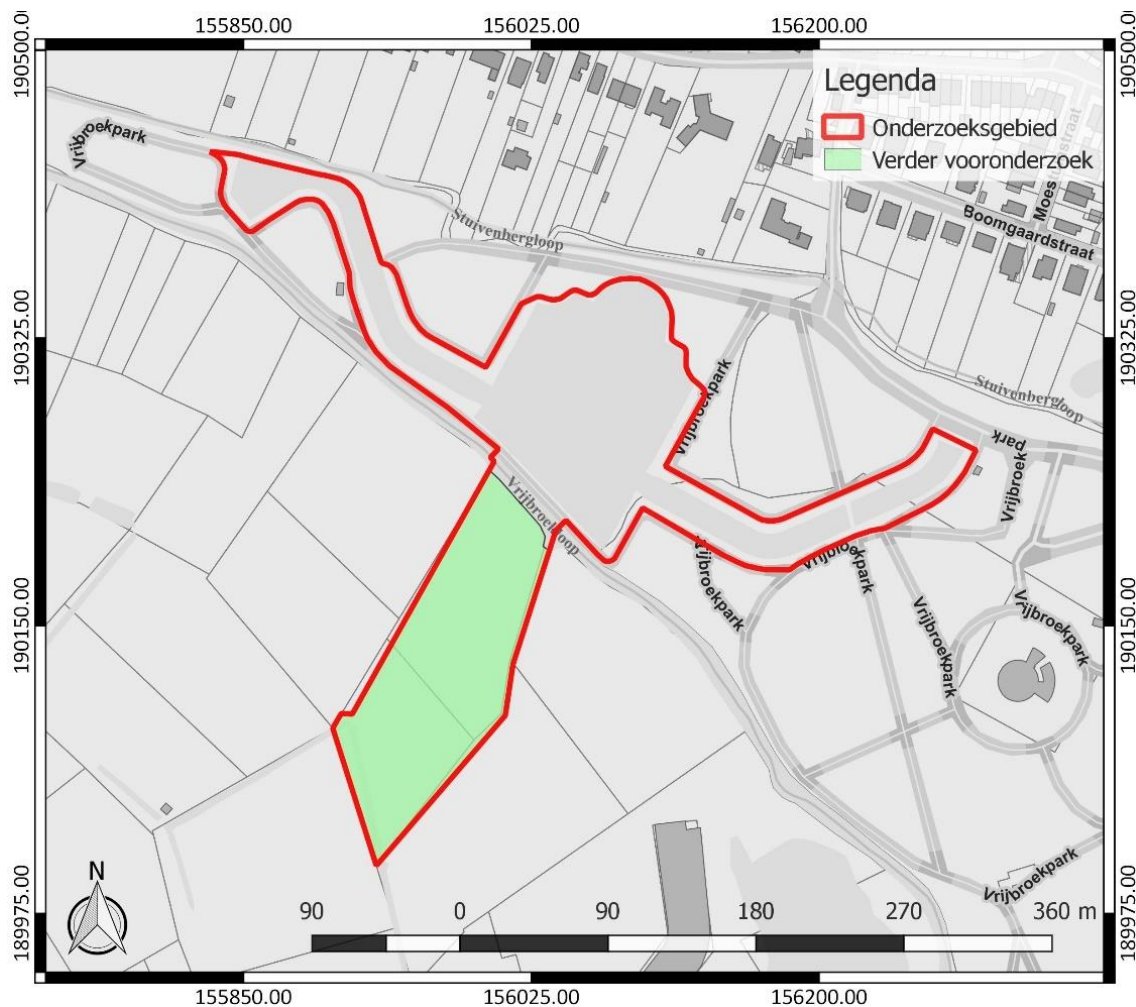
155850.00
156025.00
156200.00

190500.00
190325.00
190150.00
189975.00

190500.00
190325.00
190150.00
189975.00

Legenda
Onderzoeksgebied
Verder vooronderzoek

Vrijbroekpark
Stuivenbergloop
Moes
Boomgaardstraat
Vrijbroekpark
Stuivenbergloop
Vrijbroekpark
Vrijbroek
Vrijbroekloop
Vrijbroekpark
Vrijbroekpark
Vrijbroekpark
Vrijbroekpark
Vrijbroekpark
Vrijbroekpark

N

90 0 90 180 270 360 m

155850.00
156025.00
156200.00